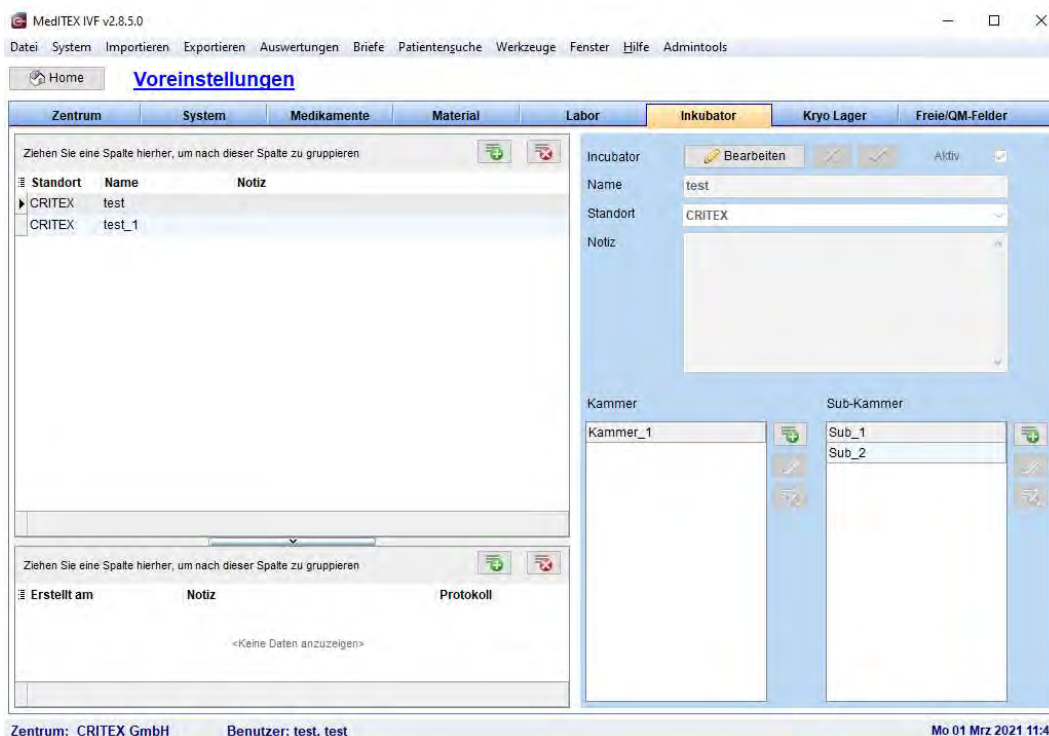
MedITEX IVF v2.8.5.0

Datei System Importieren Exportieren Auswertungen Briefe Patientensuche Werkzeuge Fenster Hilfe Admintools

Home Voreinstellungen

Zentrum System Medikamente Material Labor Inkubator Kryo Lager Freie/QM-Felder

Ziehen Sie eine Spalte hierher, um nach dieser Spalte zu gruppieren

| Standort | Name | Notiz |
|---|---|---|
| CRITEX | test | |
| CRITEX | test_1 | |

Ziehen Sie eine Spalte hierher, um nach dieser Spalte zu gruppieren

| Erstellt am | Notiz | Protokoll |
|---|---|---|

<Keine Daten anzuzeigen>

Incubator Bearbeiten Aktiv

Name test

Standort CRITEX

Notiz

Kammer

Kammer_1

Sub-Kammer

Sub_1

Sub_2

Zentrum: CRITEX GmbH Benutzer: test, test Mo 01 Mrz 2021 11:4